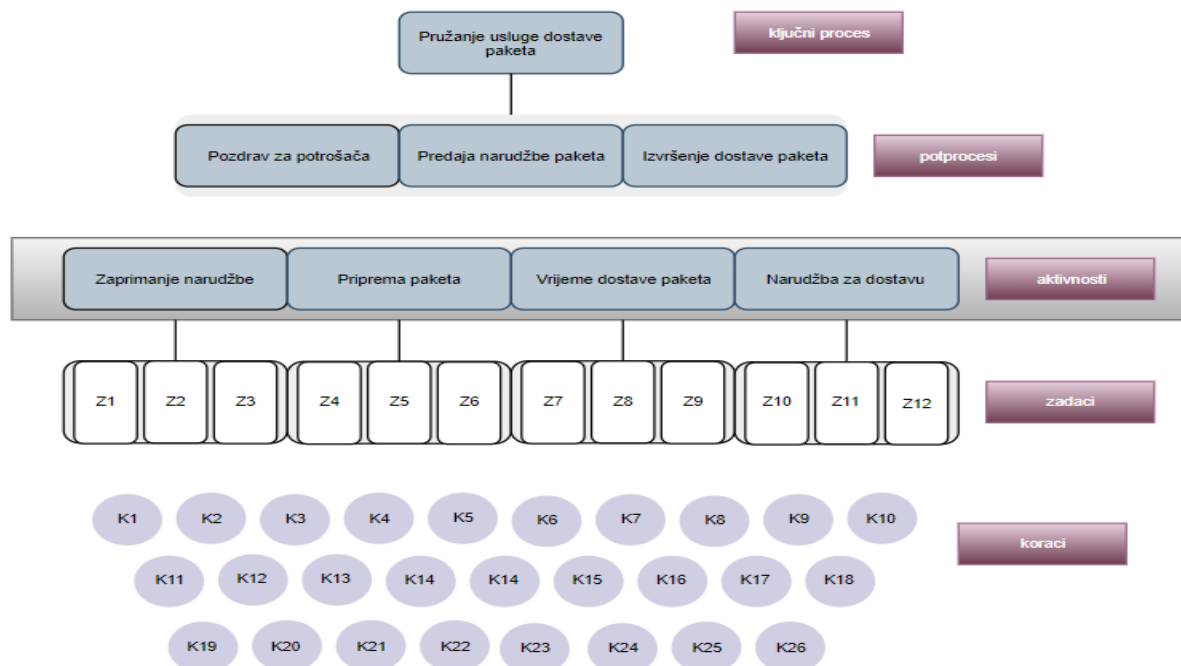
Pružanje usluge dostave paketa

ključni proces

Pozdrav za potrošača

Predaja narudžbe paketa

Izvršenje dostave paketa

potprocesi

Zaprimanje narudžbe

Priprema paketa

Vrijeme dostave paketa

Narudžba za dostavu

aktivnosti

Z1 Z2 Z3 Z4 Z5 Z6 Z7 Z8 Z9 Z10 Z11 Z12

zadaci

K1 K2 K3 K4 K5 K6 K7 K8 K9 K10

koraci

K11 K12 K13 K14 K14 K15 K16 K17 K18

K19 K20 K21 K22 K23 K24 K25 K26